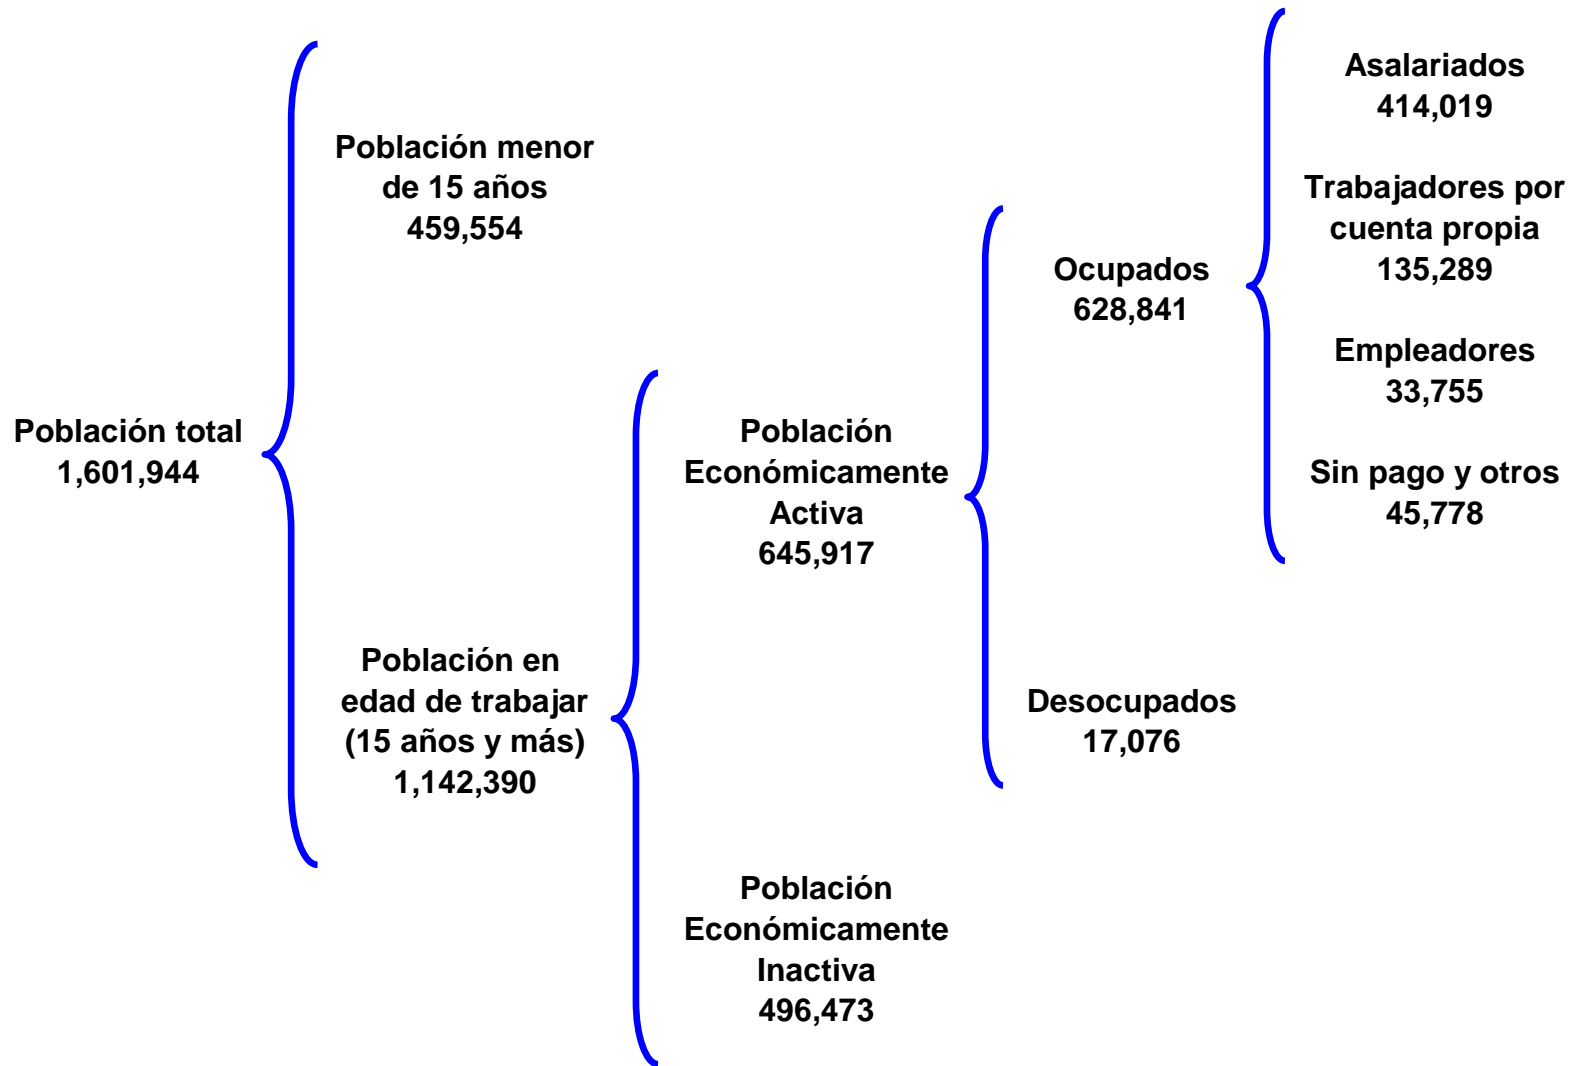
Población total
1,601,944

Población menor de 15 años
459,554

Población en edad de trabajar (15 años y más)
1,142,390

Población Económicamente Activa
645,917

Población Económicamente Inactiva
496,473

Ocupados
628,841

Desocupados
17,076

Asalariados
414,019

Trabajadores por cuenta propia
135,289

Empleadores
33,755

Sin pago y otros
45,778